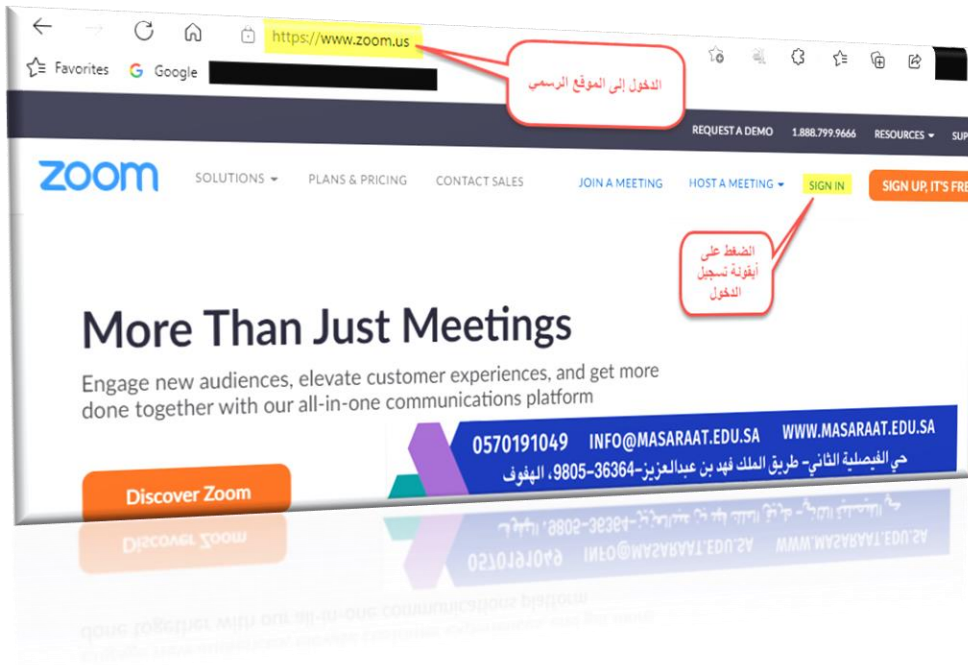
https://www.zoom.us

Favorites Google

الدخول إلى الموقع الرسمي

REQUEST A DEMO 1.888.799.9666 RESOURCES SUP

zoom SOLUTIONS PLANS & PRICING CONTACT SALES JOIN A MEETING HOST A MEETING SIGN IN SIGN UP, IT'S FRE

الضغط على أيقونة تسجيل الدخول

More Than Just Meetings

Engage new audiences, elevate customer experiences, and get more done together with our all-in-one communications platform

0570191049 INFO@MASARAAT.EDU.SA WWW.MASARAAT.EDU.SA

حي الفيصلية الثاني- طريق الملك فهد بن عبدالعزيز-36364-9805، الهفوف

Discover Zoom